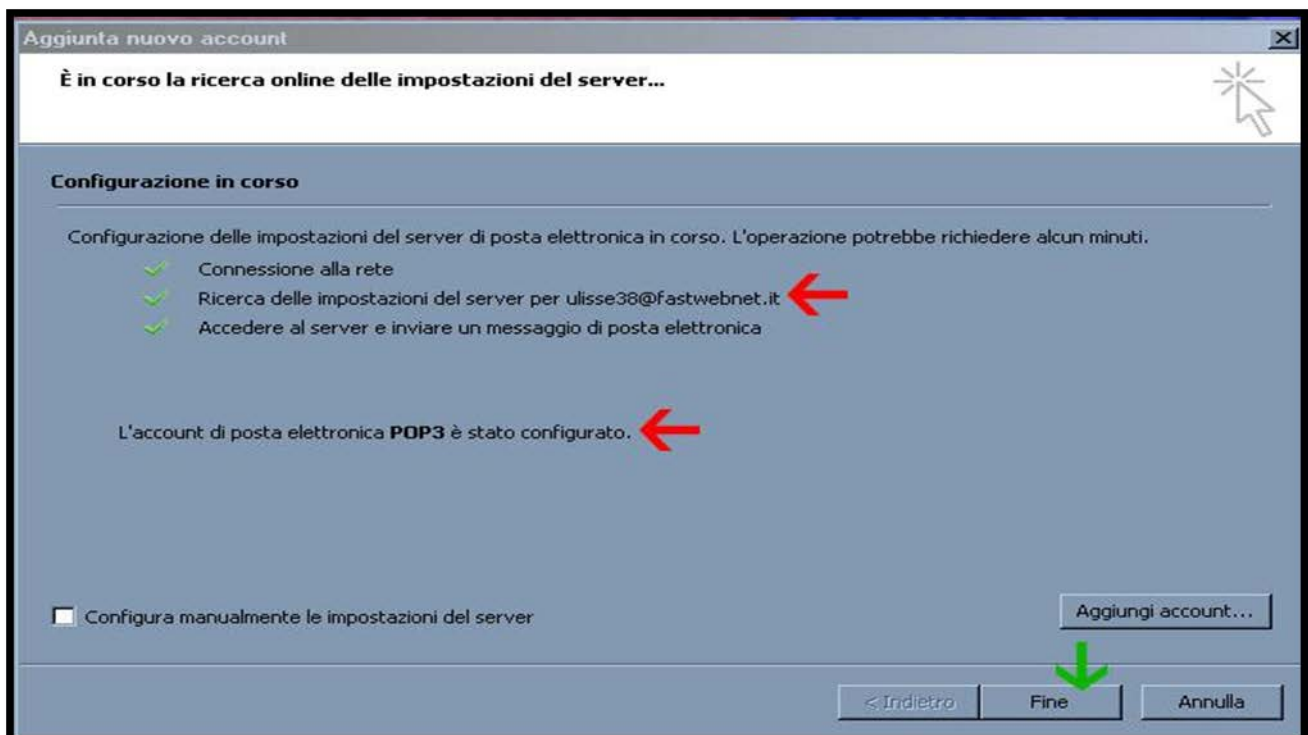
Aggiunta nuovo account

È in corso la ricerca online delle impostazioni del server...

Configurazione in corso

Configurazione delle impostazioni del server di posta elettronica in corso. L'operazione potrebbe richiedere alcun minuti.

Connessione alla rete

Ricerca delle impostazioni del server per ulisse38@fastwebnet.it

Accedere al server e inviare un messaggio di posta elettronica

L'account di posta elettronica POP3 è stato configurato.

Configura manualmente le impostazioni del server

Aggiungi account...

< Indietro

Fine

Annulla